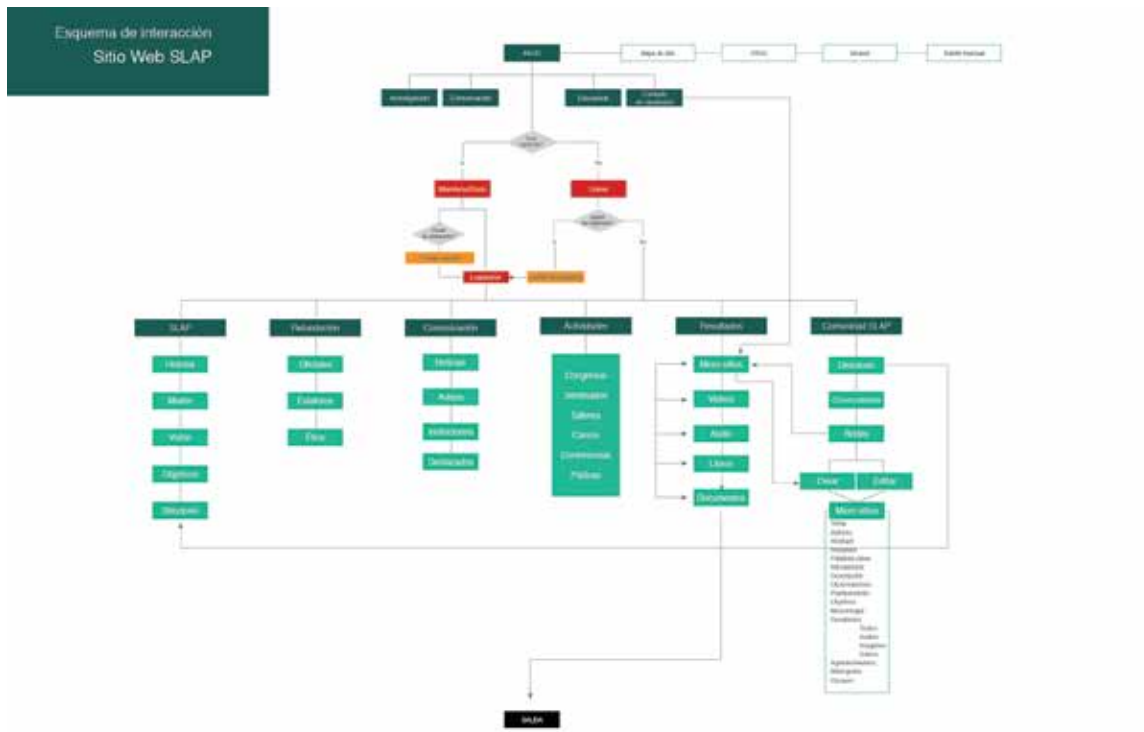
Esquema de interacción
Sitio Web SLAP

INICIO
Mapa de sitio
FAQs
Idioma
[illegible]

Investigación
Conservación
Educación
Contacto
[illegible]

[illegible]

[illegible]
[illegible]

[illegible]
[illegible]
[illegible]
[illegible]
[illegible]

SLAP
Historia
Misión
Visión
Objetivos
Estructura

Patrimonio
Oficiales
Estatutos
Otros

Comunicación
Noticias
Avisos
Instituciones
Destacados

Actividades
Congresos
Seminarios
Talleres
Cursos
Conferencias
Pasantías

Resultados
Micro-sitios
Videos
Audio
Libros
Documentos

Comunidad SLAP
Directorio
Convocatorias
Redes
Crear
Editar
Micro-sitios
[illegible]

SALIDA